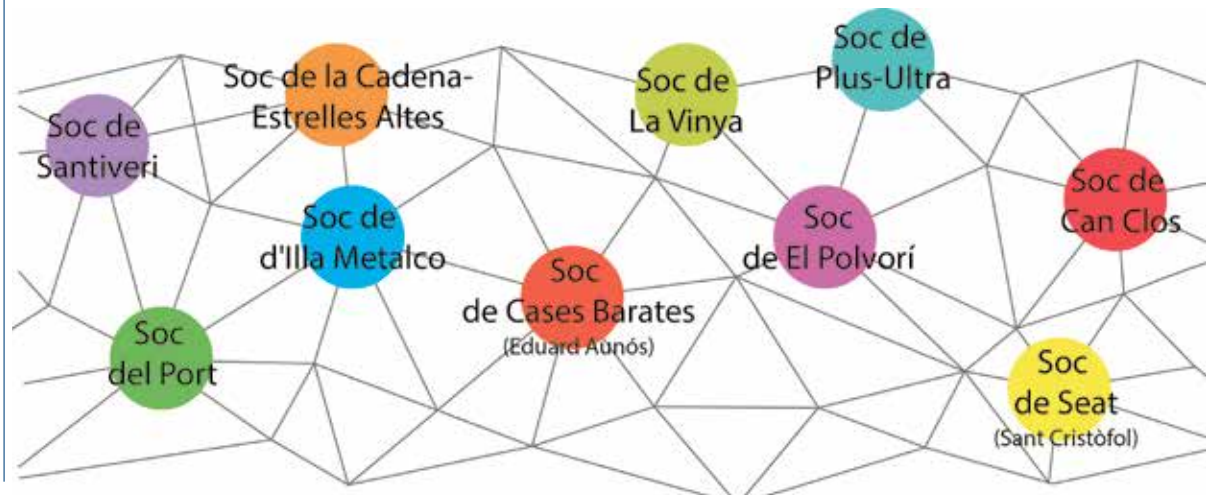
Soc de la Cadena-Estrelles Altes

Soc de La Vinya

Soc de Plus-Ultra

Soc de Santiveri

Soc de d'Illa Metalco

Soc de El Polvorí

Soc de Can Clos

Soc de Cases Barates
(Eduard Aunós)

Soc del Port

Soc de Seat
(Sant Cristòfol)